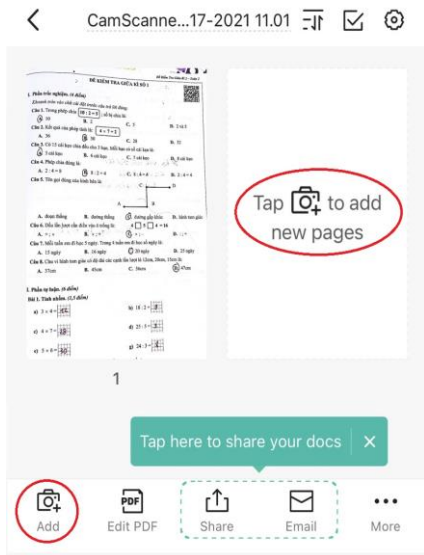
CamScanne...17-2021 11.01

ĐỀ KIỂM TRA GIỮA KÌ HỌC KÌ I

I. Phần trắc nghiệm. (4 điểm)

Câu 1. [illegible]

Câu 2. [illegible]

Câu 3. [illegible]

Câu 4. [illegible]

Câu 5. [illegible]

Câu 6. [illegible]

Câu 7. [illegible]

Câu 8. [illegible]

II. Phần tự luận. (6 điểm)

Bài 1. Tính nhẩm. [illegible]

Tap [camera icon] to add new pages

1

Tap here to share your docs ×

Add

Edit PDF

Share

Email

More